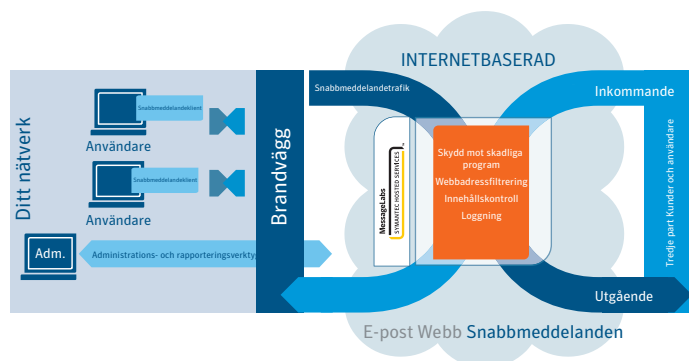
INTERNETBASERAD

Ditt nätverk

Snabbmeddelandeklient

Användare

Snabbmeddelandeklient

Användare

Adm.

Administrations- och rapporteringsverktyg

Brandvägg

Snabbmeddelandetrafik

MessageLabs
SYMANTEC HOSTED SERVICES

Skydd mot skadliga program

Webbadressfiltrering

Innehållskontroll

Loggning

Inkommande

Tredje part Kunder och användare

Utgående

E-post Webb Snabbmeddelanden